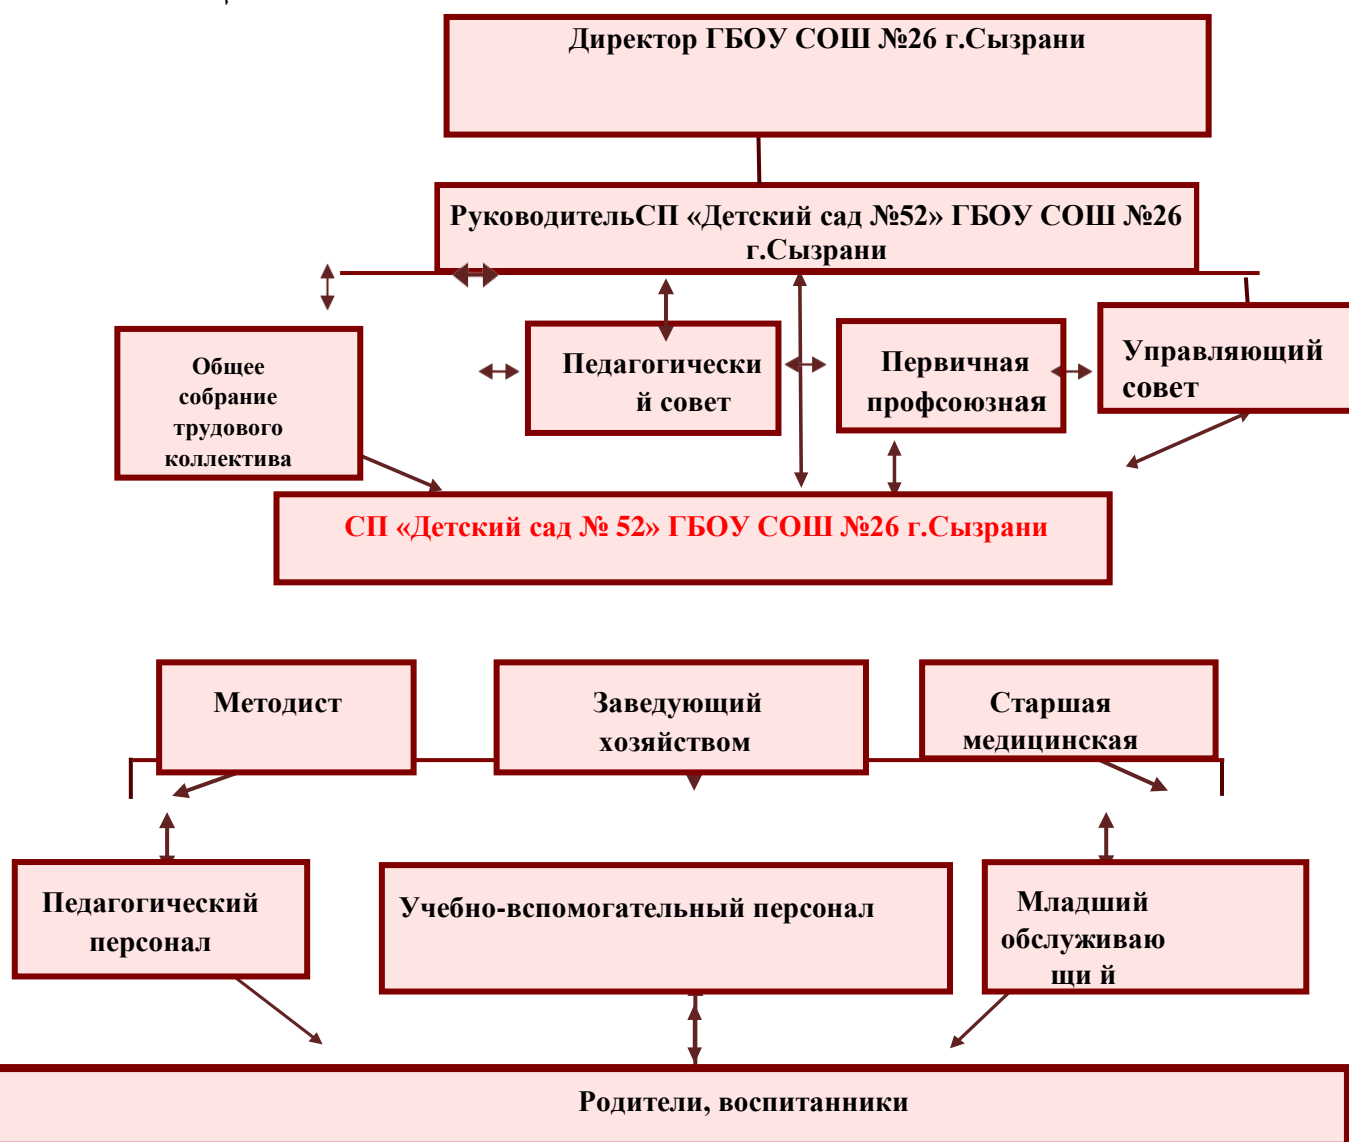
Директор ГБОУ СОШ №26 г.Сызрани

РуководительСП «Детский сад №52» ГБОУ СОШ №26 г.Сызрани

Общее собрание трудового коллектива

Педагогически й совет

Первичная профсоюзная

Управляющий совет

СП «Детский сад № 52» ГБОУ СОШ №26 г.Сызрани

Методист

Заведующий хозяйством

Старшая медицинская

Педагогический персонал

Учебно-вспомогательный персонал

Младший обслуживаю щи й

Родители, воспитанники